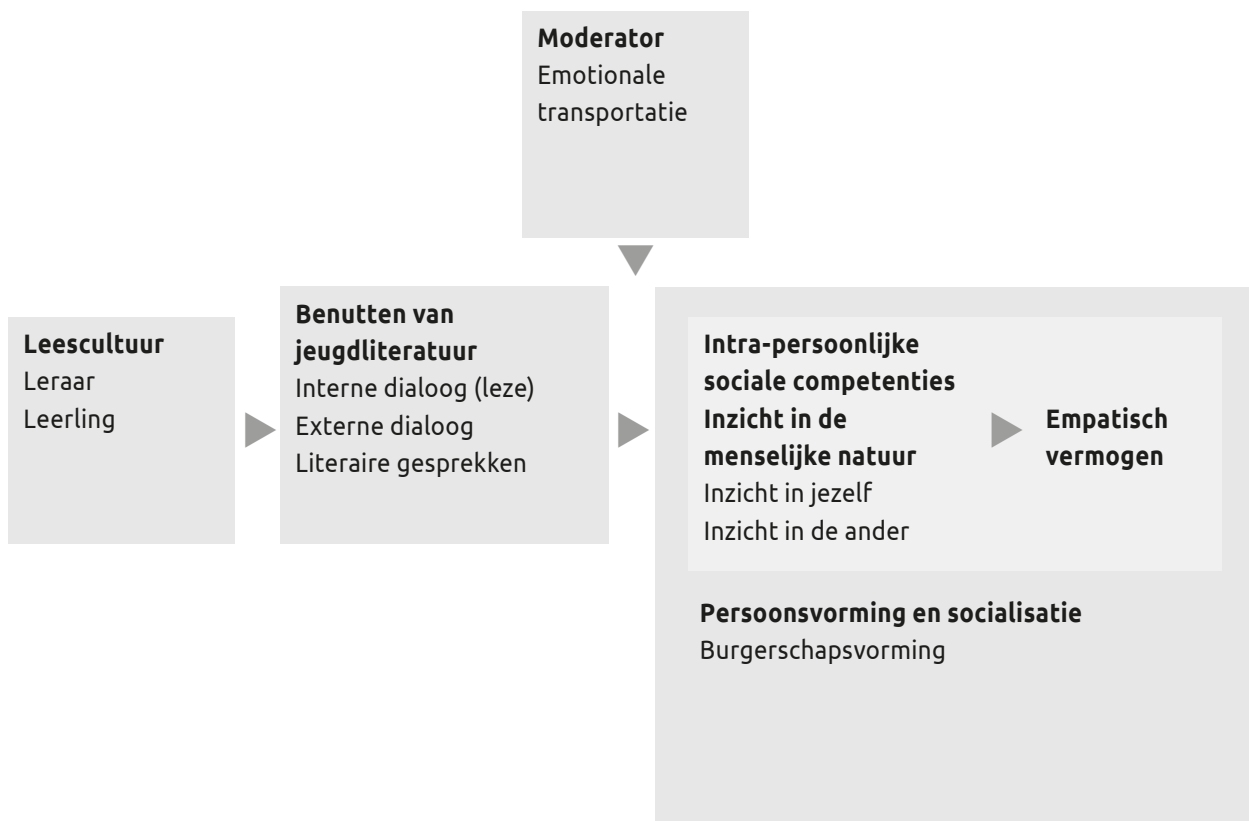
Moderator
Emotionale transportatie

Leescultuur
Leraar
Leerling

Benutten van jeugdliteratuur
Interne dialoog (leze)
Externe dialoog
Literaire gesprekken

Intra-persoonlijke sociale competenties
Inzicht in de menselijke natuur
Inzicht in jezelf
Inzicht in de ander

Empatisch vermogen

Persoonsvorming en socialisatie
Burgerschapsvorming